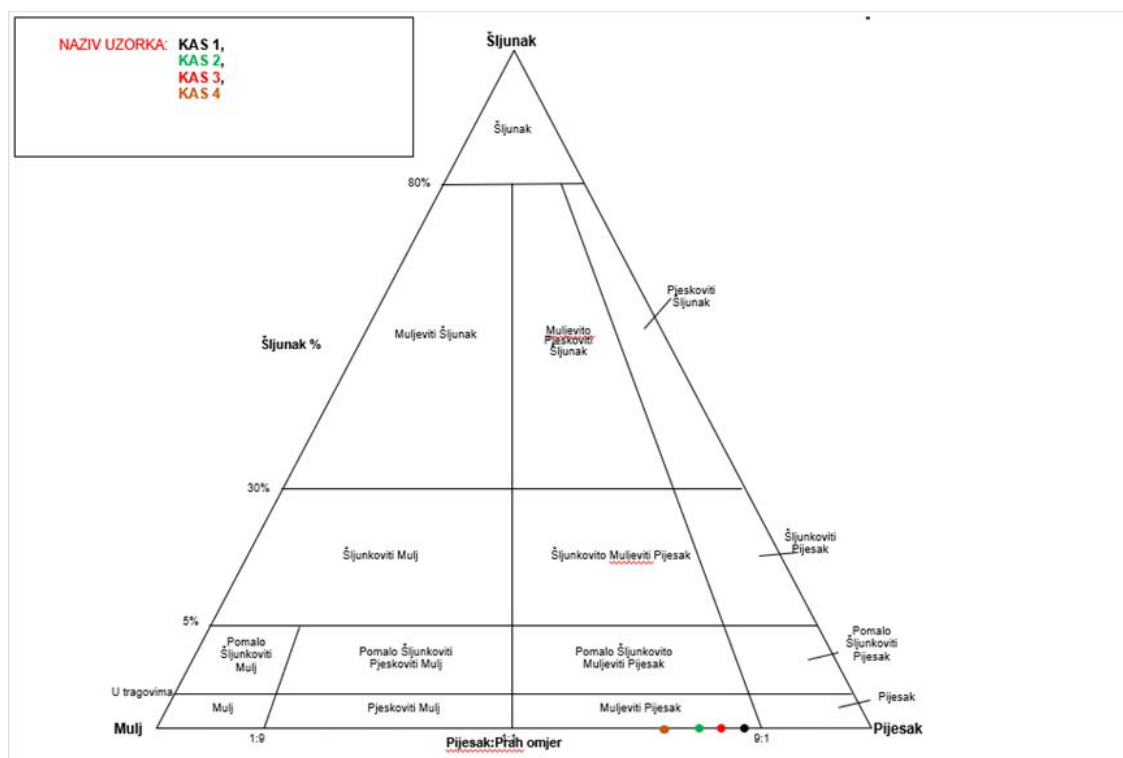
NAZIV UZORKA: KAS 1,
KAS 2,
KAS 3,
KAS 4

Šljunak

Šljunak

80%

Pjeskoviti Šljunak

Šljunak %

Muljeviti Šljunak

Muljevito Pjeskoviti Šljunak

30%

Šljunkoviti Pijesak

Šljunkoviti Mulj

Šljunkovito Muljeviti Pijesak

5%

Pomalo Šljunkoviti Pijesak

Pomalo Šljunkoviti Mulj

Pomalo Šljunkoviti Pjeskoviti Mulj

Pomalo Šljunkovito Muljeviti Pijesak

U tragovima

Pijesak

Mulj

Pjeskoviti Mulj

Muljeviti Pijesak

Mulj

1:9

9:1

Pijesak

Pijesak:Prah omjer